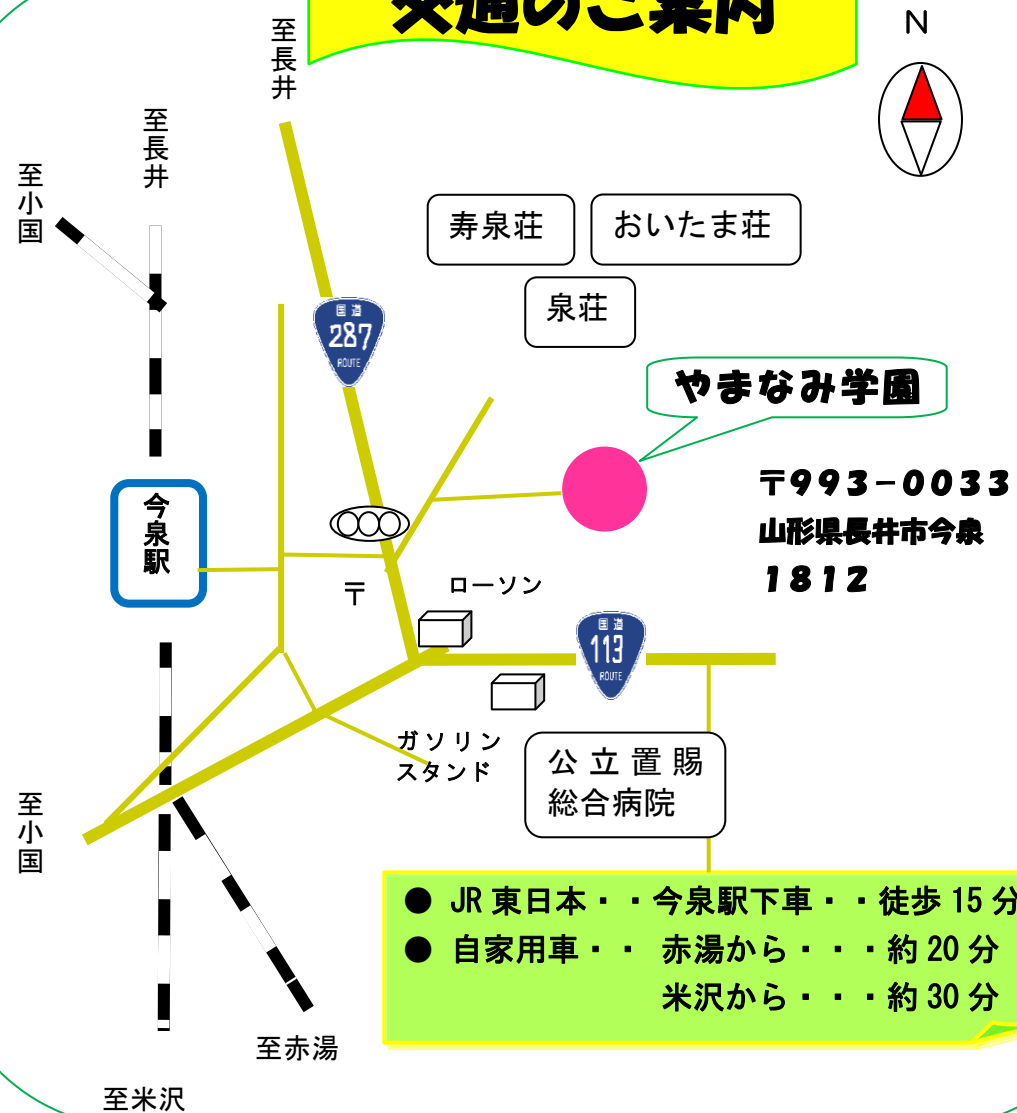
交通のご案内

N

至長井

至長井

至小国

寿泉荘

おいたま荘

泉荘

国道
287
ROUTE

やまなみ学園

〒993-0033
山形県長井市今泉
1812

今泉駅

〒

ローソン

国道
113
ROUTE

ガソリンスタンド

公立置賜
総合病院

至小国

● JR 東日本・・今泉駅下車・・徒歩 15 分
● 自家用車・・ 赤湯から・・・約 20 分
米沢から・・・約 30 分

至赤湯

至米沢